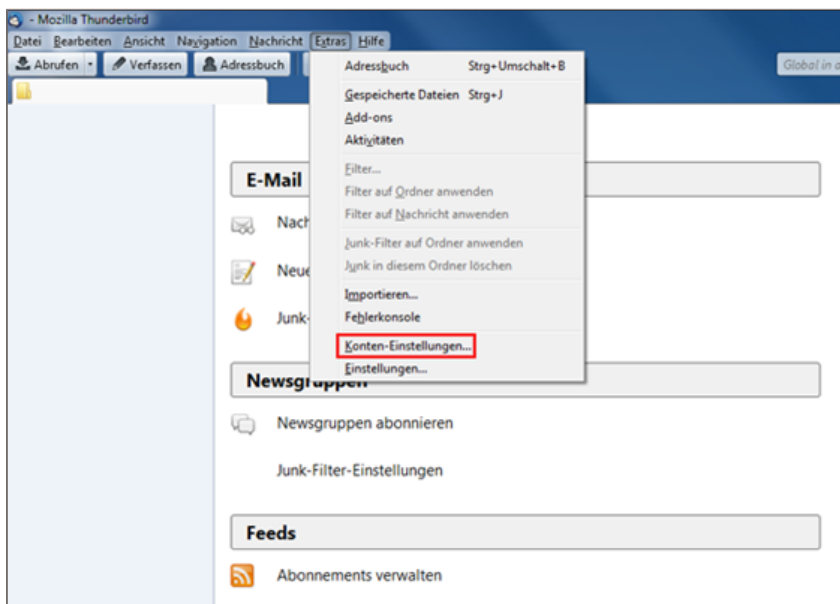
- Mozilla Thunderbird

Datei Bearbeiten Ansicht Navigation Nachricht Extras Hilfe

Abrufen Verfassen Adressbuch

Global in a

Adressbuch Strg+Umschalt+B
Gespeicherte Dateien Strg+J
Add-ons
Aktivitäten
Filter...
Filter auf Ordner anwenden
Filter auf Nachricht anwenden
Junk-Filter auf Ordner anwenden
Junk in diesem Ordner löschen
Importieren...
Fehlerkonsole
Konten-Einstellungen...
Einstellungen...

E-Mail

Nach

Neue

Junk-

Newsgruppen

Newsgruppen abonnieren

Junk-Filter-Einstellungen

Feeds

Abonnements verwalten